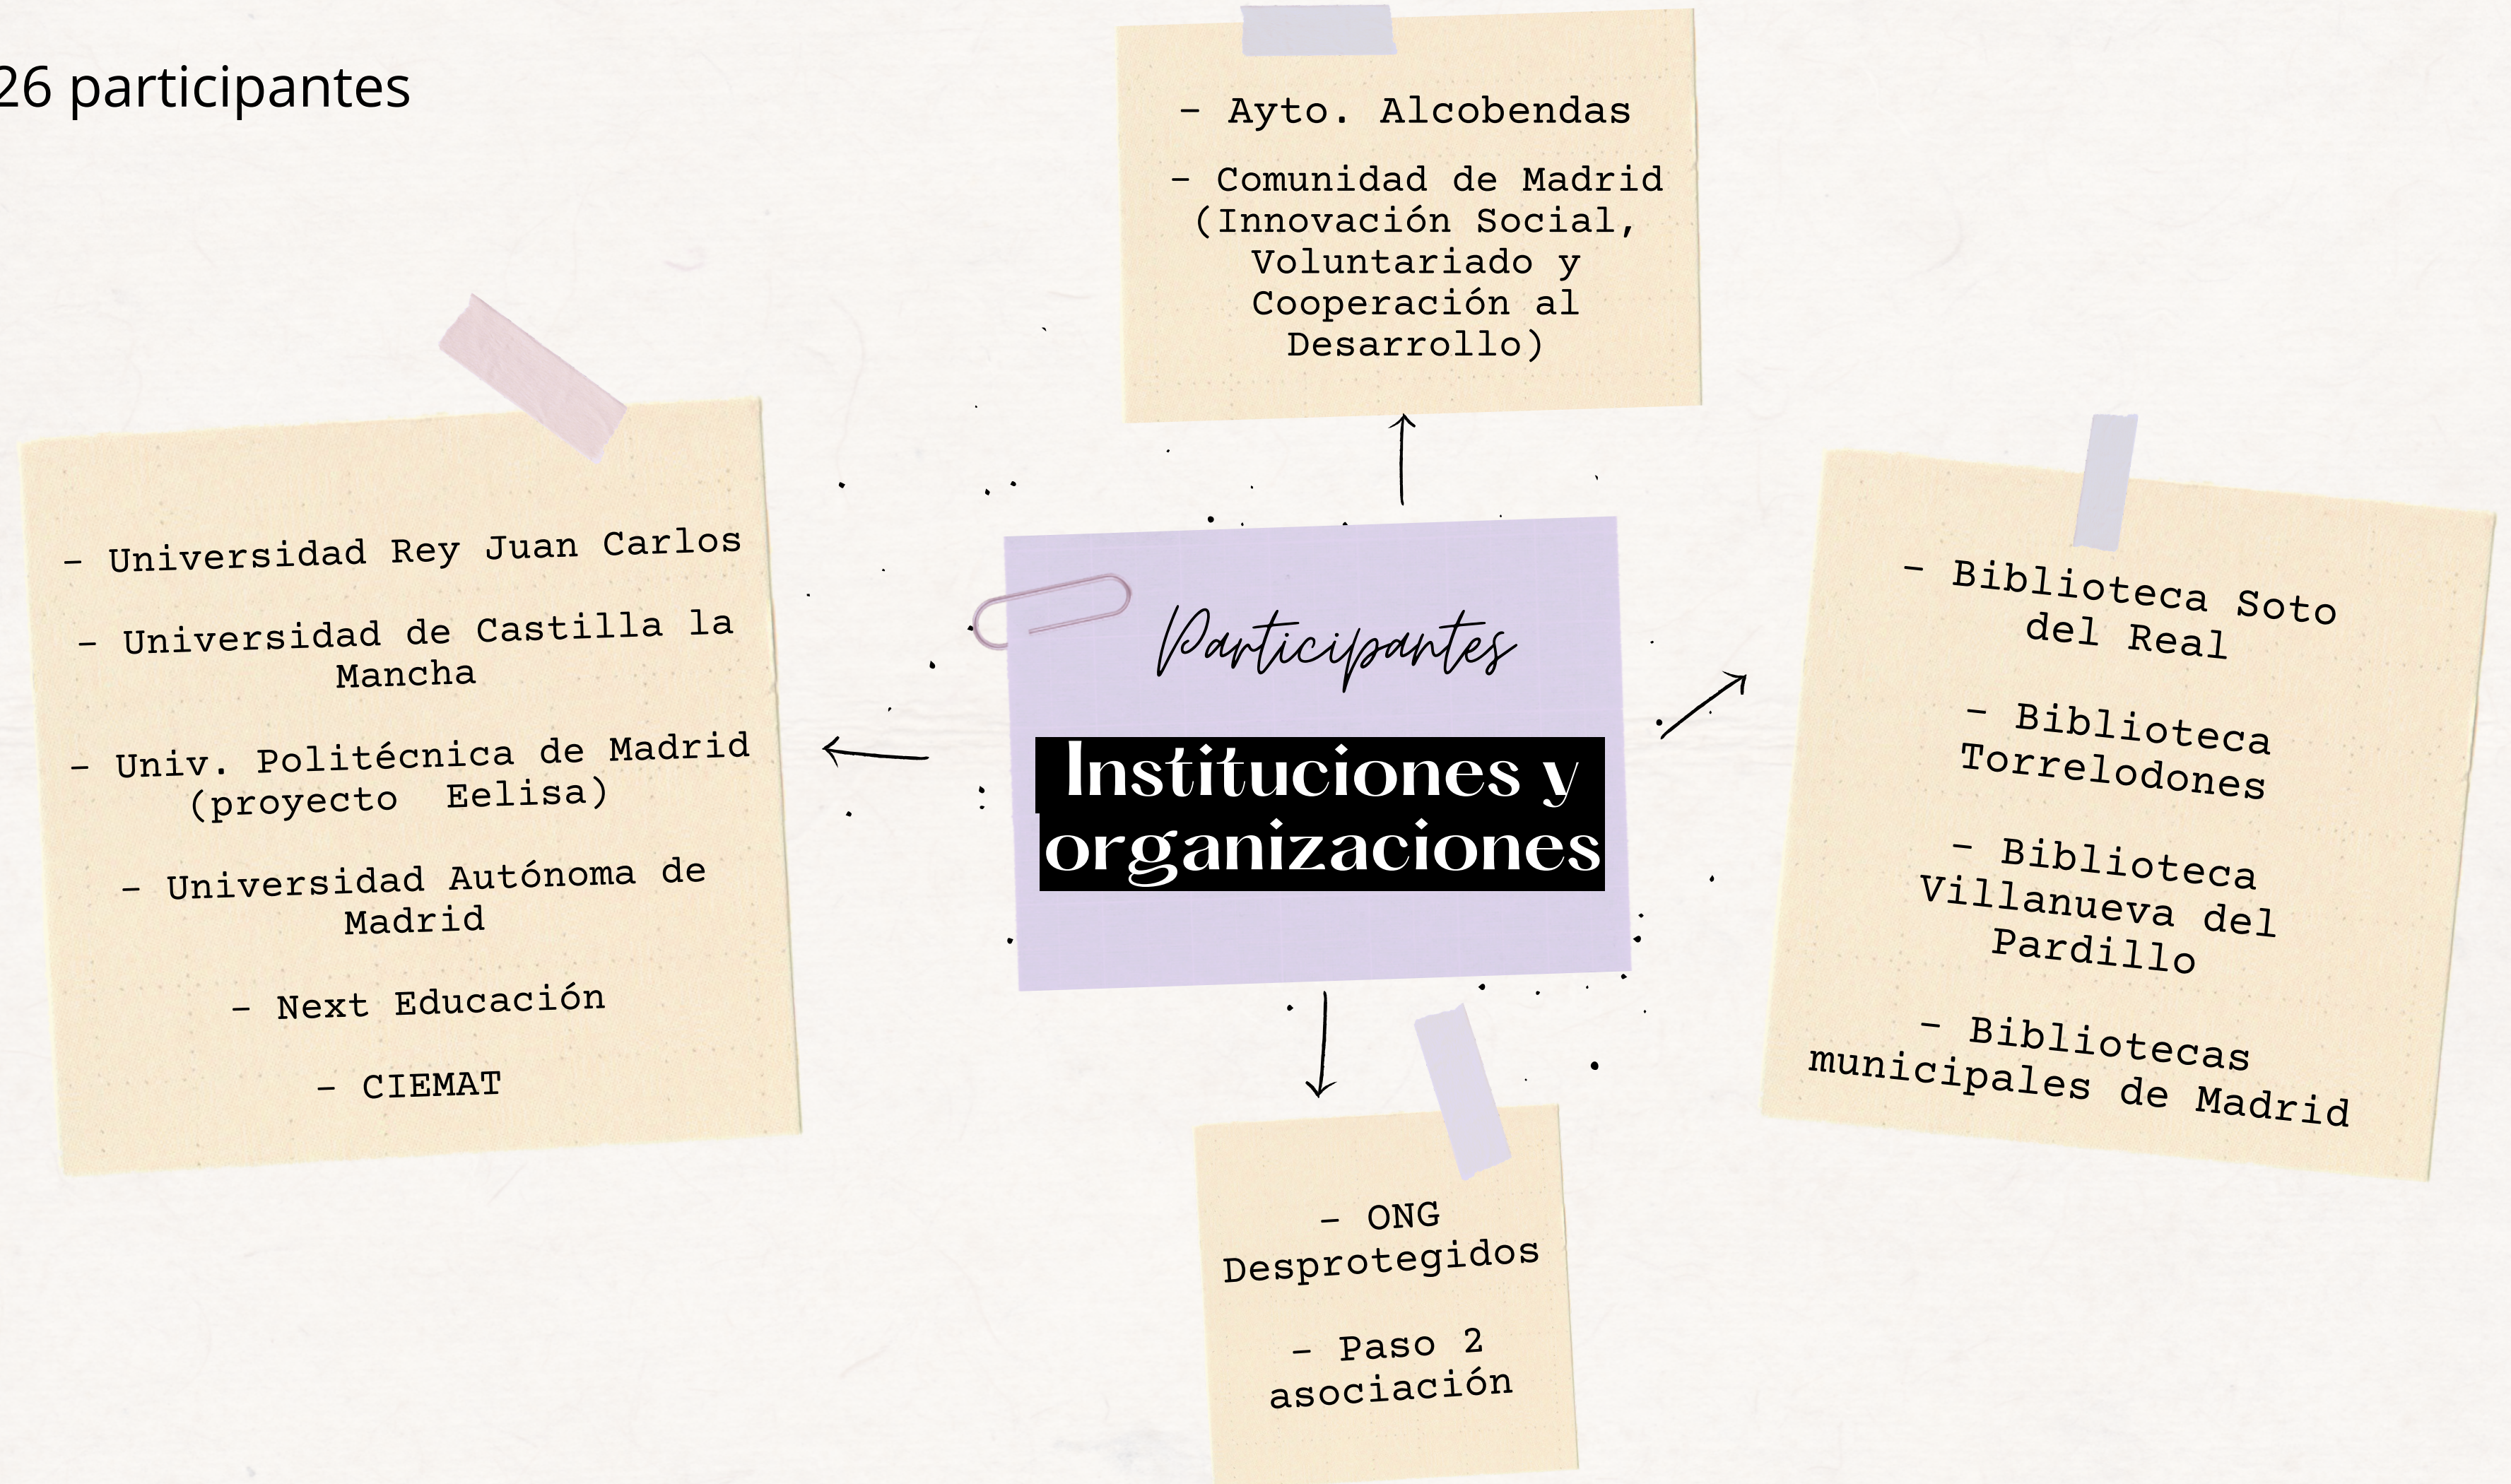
26 participantes

- Ayto. Alcobendas

- Comunidad de Madrid (Innovación Social, Voluntariado y Cooperación al Desarrollo)

- Universidad Rey Juan Carlos

- Universidad de Castilla la Mancha

- Univ. Politécnica de Madrid (proyecto Eelisa)

- Universidad Autónoma de Madrid

- Next Educación

- CIEMAT

Participantes

Instituciones y organizaciones

- Biblioteca Soto del Real

- Biblioteca Torrelodones

- Biblioteca Villanueva del Pardillo

- Bibliotecas municipales de Madrid

- ONG Desprotegidos

- Paso 2 asociación